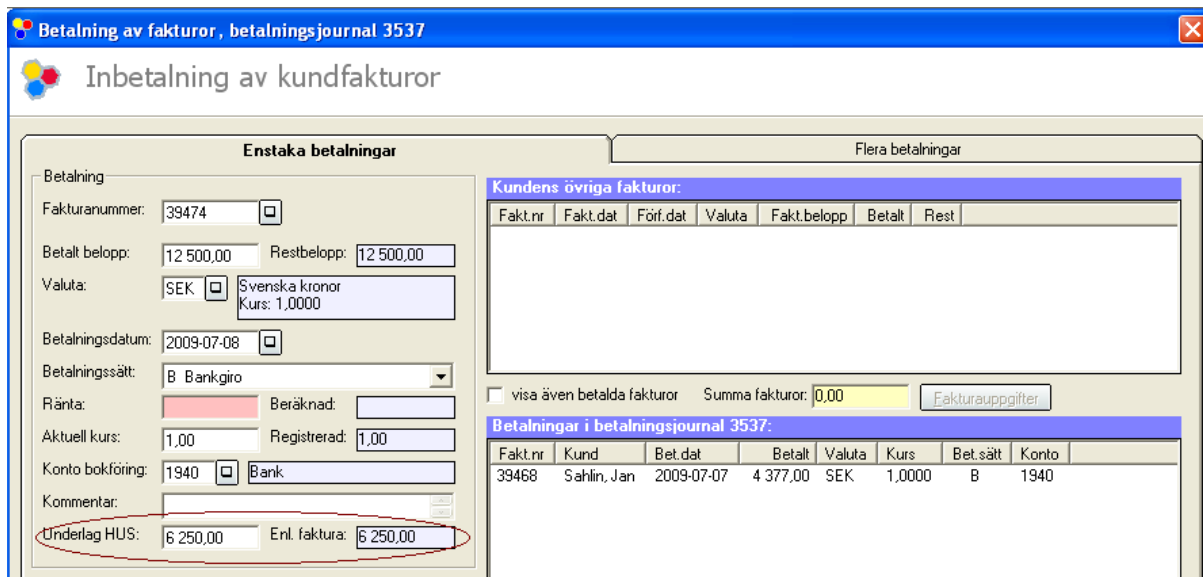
Betalning av fakturor, betalningsjournal 3537

Inbetalning av kundfakturor

Enstaka betalningar

Flera betalningar

Betalning

Fakturanummer: 39474

Betalt belopp: 12 500,00 Restbelopp: 12 500,00

Valuta: SEK Svenska kronor Kurs: 1,0000

Betalningsdatum: 2009-07-08

Betalningssätt: B Bankgiro

Ränta: Beräknad:

Aktuell kurs: 1,00 Registrerad: 1,00

Konto bokföring: 1940 Bank

Kommentar:

Underlag HUS: 6 250,00 Enl. faktura: 6 250,00

Kundens övriga fakturor:

| Fakt.nr | Fakt.dat | Förf.dat | Valuta | Fakt.belopp | Betalt | Rest |
|---|---|---|---|---|---|---|

visa även betalda fakturor Summa fakturor: 0,00 Fakturauppgifter

Betalningar i betalningsjournal 3537:

| Fakt.nr | Kund | Bet.dat | Betalt | Valuta | Kurs | Bet.sätt | Konto |
|---|---|---|---|---|---|---|---|
| 39468 | Sahlin, Jan | 2009-07-07 | 4 377,00 | SEK | 1,0000 | B | 1940 |